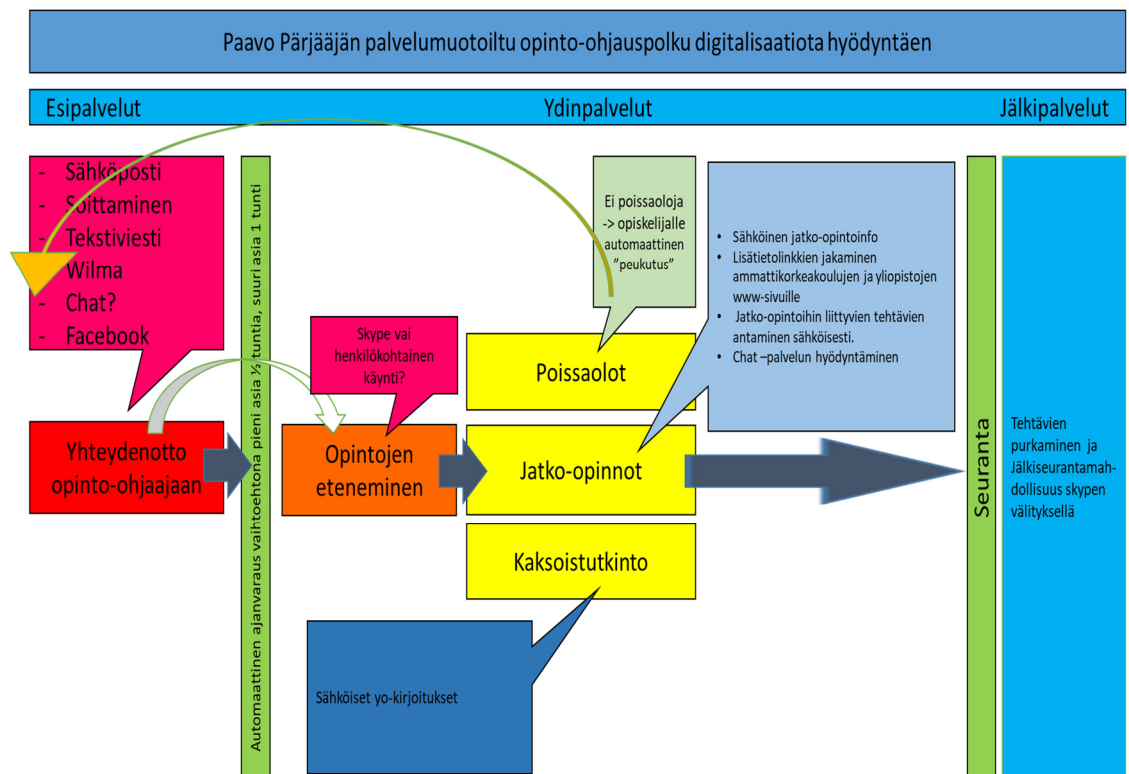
Paavo Pärjääjän palvelumuotoiltu opinto-ohjauspolku digitalisaatiota hyödyntäen

Esipalvelut

Ydinpalvelut

Jälkipalvelut

- Sähköposti
- Soittaminen
- Tekstiviesti
- Wilma
- Chat?
- Facebook

Automaattinen ajanvaraus vaihtoehtona pieni asia ½ tuntia, suuri asia 1 tunti

Ei poissaoloja -> opiskelijalle automaattinen "peukutus"

- Sähköinen jatko-opintoinfo
- Lisätietolinkkien jakaminen ammattikorkeakoulujen ja yliopistojen www-sivuille
- Jatko-opintoihin liittyvien tehtävien antaminen sähköisesti.
- Chat –palvelun hyödyntäminen

Skype vai henkilökohtainen käynti?

Poissaolot

Yhteydenotto opinto-ohjaajaan

Opintojen eteneminen

Jatko-opinnot

Seuranta

Tehtävien purkaminen ja Jälkiseurantamahdollisuus skypen välityksellä

Kaksoistutkinto

Sähköiset yo-kirjoitukset